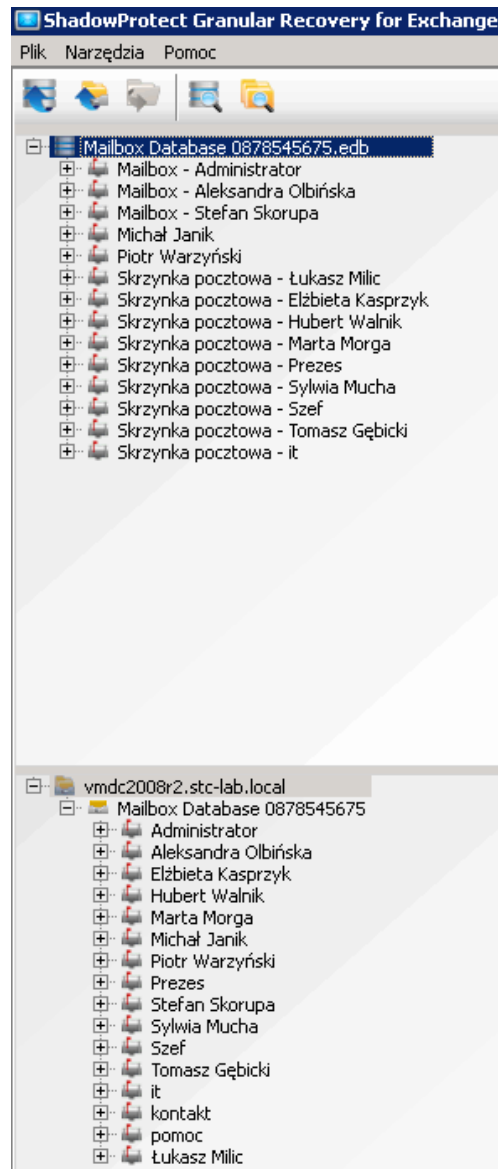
ShadowProtect Granular Recovery for Exchange

Plik Narzędzia Pomoc

Mailbox Database 0878545675.edb
Mailbox - Administrator
Mailbox - Aleksandra Olbińska
Mailbox - Stefan Skorupa
Michał Janik
Piotr Warzyński
Skrzynka pocztowa - Łukasz Milic
Skrzynka pocztowa - Elżbieta Kasprzyk
Skrzynka pocztowa - Hubert Walnik
Skrzynka pocztowa - Marta Morga
Skrzynka pocztowa - Prezes
Skrzynka pocztowa - Sylwia Mucha
Skrzynka pocztowa - Szef
Skrzynka pocztowa - Tomasz Gębicki
Skrzynka pocztowa - it

vmdc2008r2.stc-lab.local
Mailbox Database 0878545675
Administrator
Aleksandra Olbińska
Elżbieta Kasprzyk
Hubert Walnik
Marta Morga
Michał Janik
Piotr Warzyński
Prezes
Stefan Skorupa
Sylwia Mucha
Szef
Tomasz Gębicki
it
kontakt
pomoc
Łukasz Milic